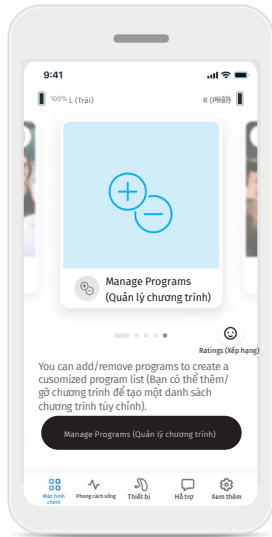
9:41

100% L (Trái)

R (Phải)

Manage Programs (Quản lý chương trình)

Ratings (Xếp hạng)

You can add/remove programs to create a cusomized program list (Bạn có thể thêm/gỡ chương trình để tạo một danh sách chương trình tùy chỉnh).

Manage Programs (Quản lý chương trình)

Màn hình chính

Phong cách sống

Thiết bị

Hỗ trợ

Xem thêm